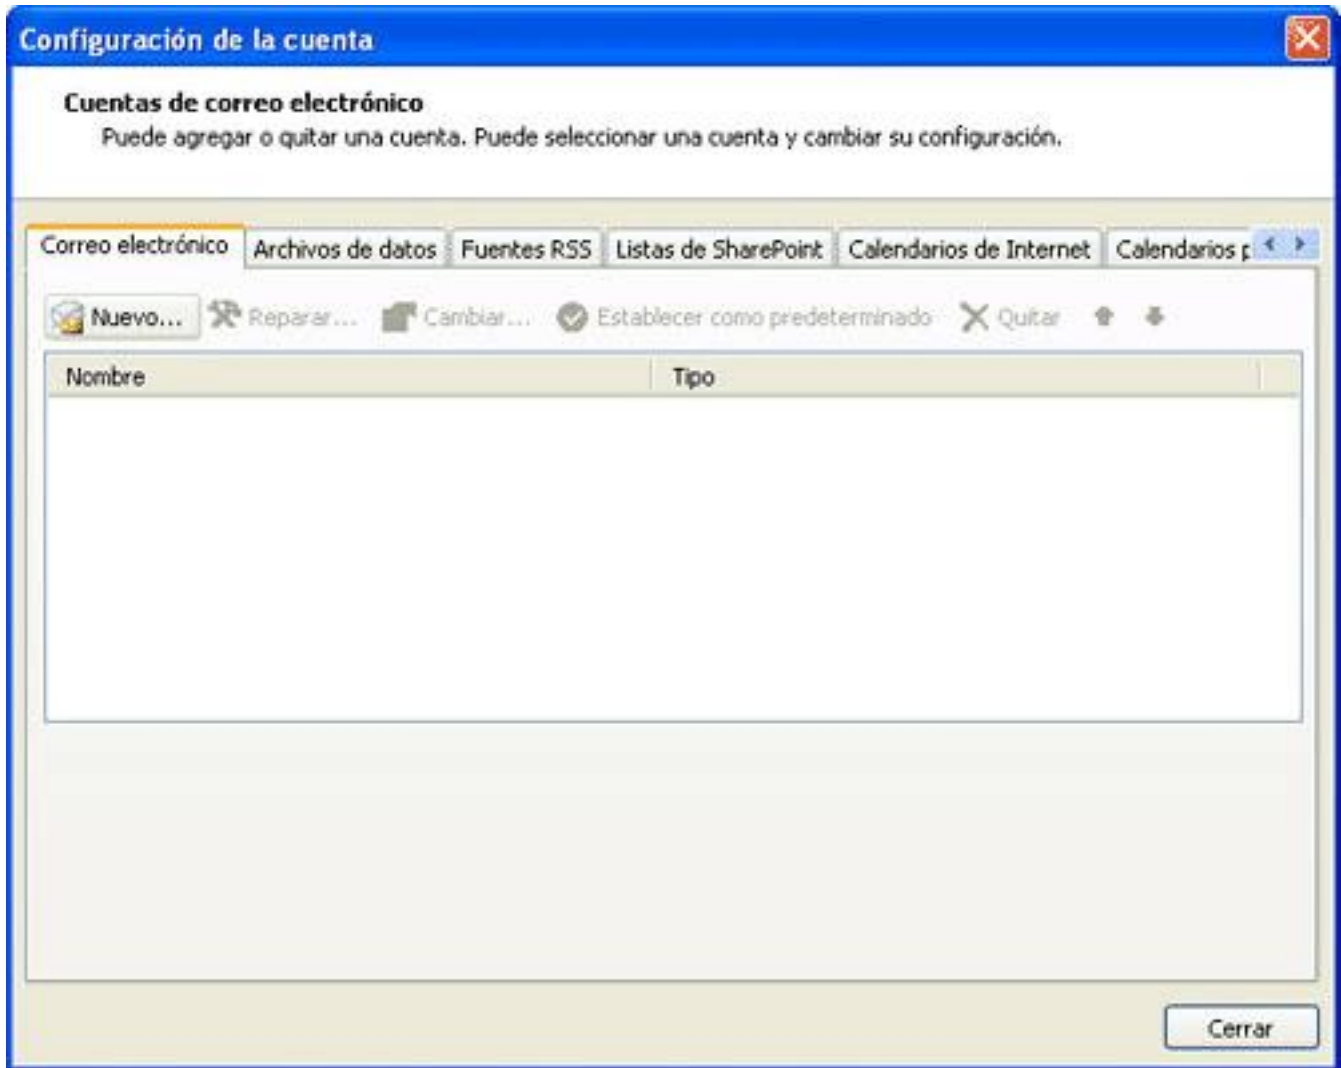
Configuración de la cuenta

Cuentas de correo electrónico
Puede agregar o quitar una cuenta. Puede seleccionar una cuenta y cambiar su configuración.

Correo electrónico | Archivos de datos | Fuentes RSS | Listas de SharePoint | Calendarios de Internet | Calendarios p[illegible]

Nuevo... Reparar... Cambiar... Establecer como predeterminado Quitar

| Nombre | Tipo |
|---|---|

Cerrar